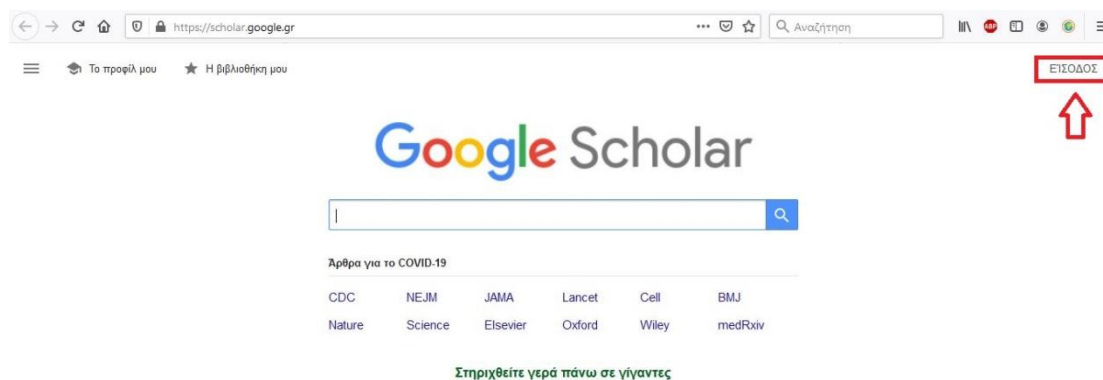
https://scholar.google.gr

Αναζήτηση

Το προφίλ μου

Η βιβλιοθήκη μου

ΕΙΣΟΔΟΣ

Google Scholar

Άρθρα για το COVID-19

| CDC | NEJM | JAMA | Lancet | Cell | BMJ |
|---|---|---|---|---|---|
| Nature | Science | Elsevier | Oxford | Wiley | medRxiv |

Στηριχθείτε γερά πάνω σε γίγαντες